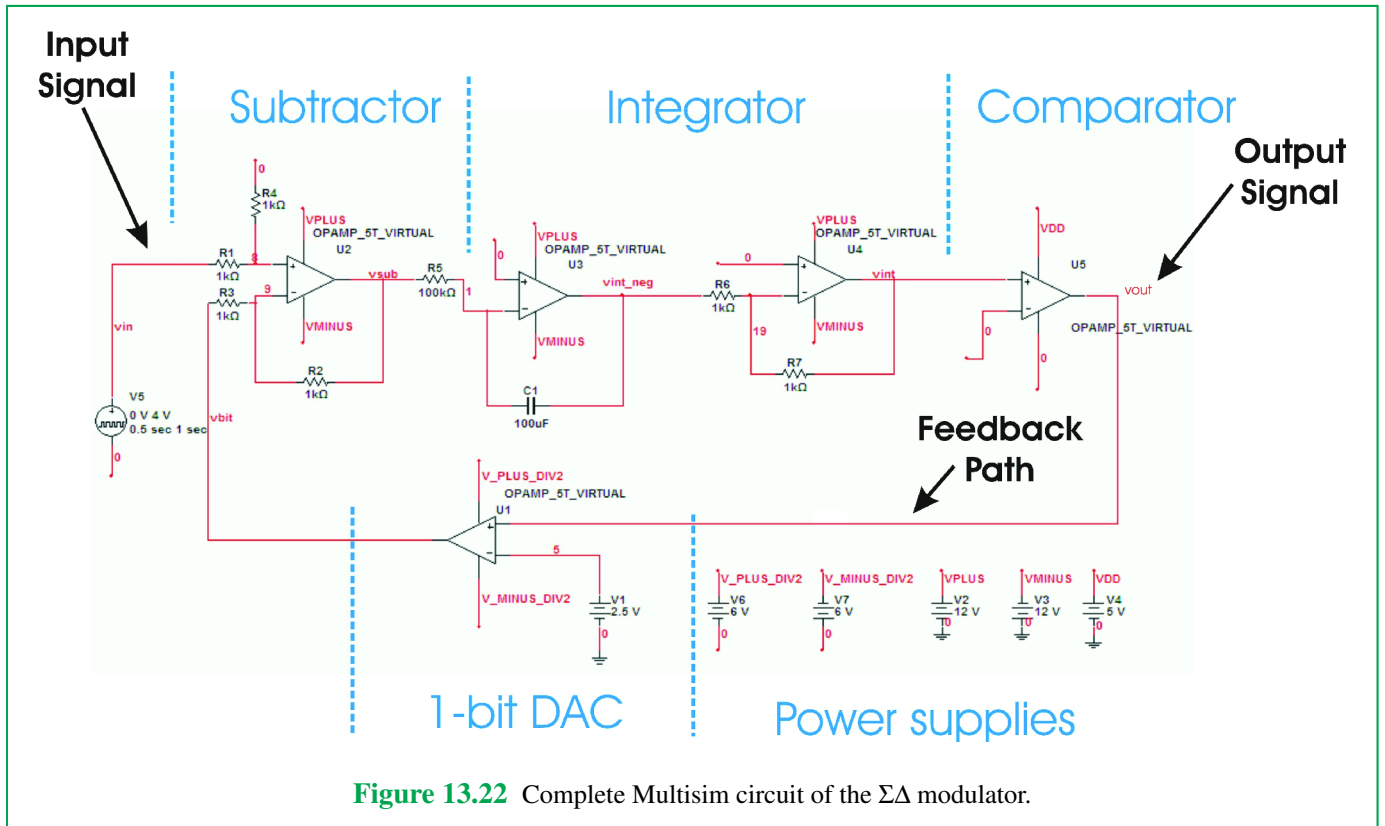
Input Signal

Subtractor

Integrator

Comparator

Output Signal

0
R4
1kΩ
VPLUS
OPAMP_5T_VIRTUAL
U2
R1
1kΩ
8
R3
1kΩ
9
vsub
VMINUS
R2
1kΩ
vin
V5
0 V 4 V
0.5 sec 1 sec
0
vbit

R5
100kΩ
1
VPLUS
OPAMP_5T_VIRTUAL
U3
0
vint_neg
VMINUS
C1
100uF

0
VPLUS
OPAMP_5T_VIRTUAL
U4
R6
1kΩ
vint
19
VMINUS
R7
1kΩ

VDD
U5
vout
0
OPAMP_5T_VIRTUAL
0

Feedback Path

V_PLUS_DIV2
OPAMP_5T_VIRTUAL
U1
5
V_MINUS_DIV2
V1
2.5 V
0

V_PLUS_DIV2
V6
6 V
0
V_MINUS_DIV2
V7
6 V
0
VPLUS
V2
12 V
VMINUS
V3
12 V
VDD
V4
5 V
0

1-bit DAC

Power supplies

Figure 13.22 Complete Multisim circuit of the ΣΔ modulator.